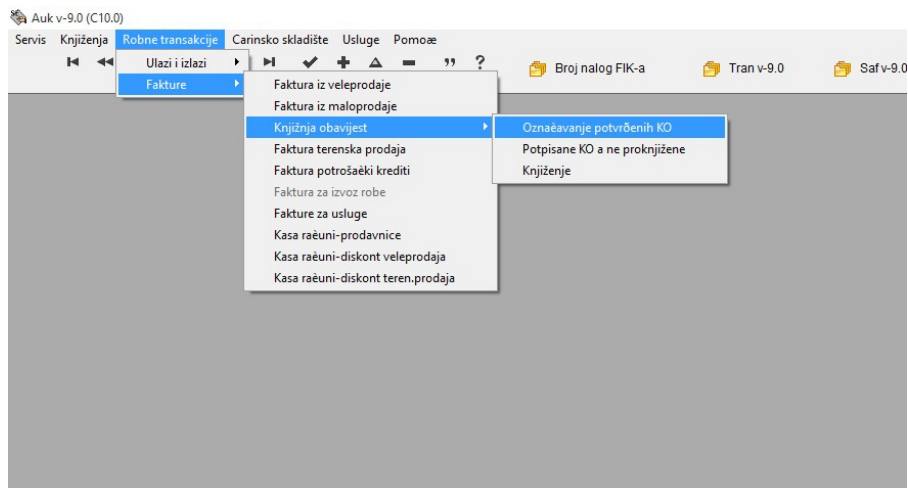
Auk v-9.0 (C10.0)

Servis Knjiženja Robne transakcije Carinsko skladište Usluge Pomoæ

Ulazi i izlazi
Fakture

Faktura iz veleprodaje
Faktura iz maloprodaje
Knjižnja obavijest
Faktura terenska prodaja
Faktura potrošaèki krediti
Faktura za izvoz robe
Fakture za usluge
Kasa raèuni-prodavnice
Kasa raèuni-diskont veleprodaja
Kasa raèuni-diskont teren.prodaja

Oznaèavanje potvrðenih KO
Potpisane KO a ne proknjižene
Knjiženje

Broj nalog FIK-a
Tran v-9.0
Saf v-9.0